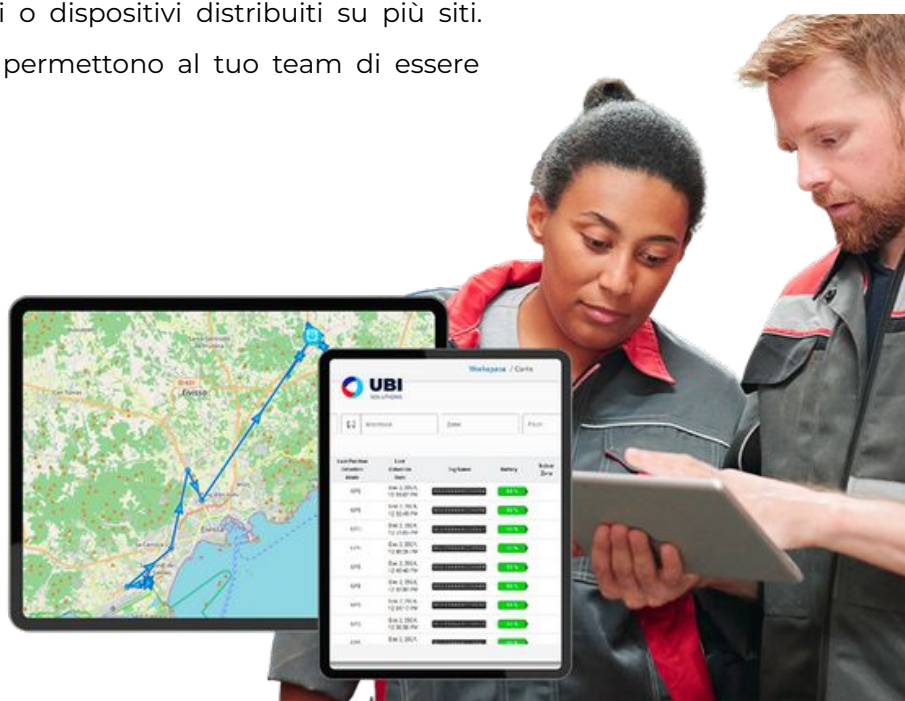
i o dispositivi distribuiti su più siti. permettono al tuo team di essere

UBI
SOLUTIONS

Workspace / Carts

Eivissa

Last Position Detection Mode | Last Detection Date | Tag Name | Battery | Indoor Zone

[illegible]